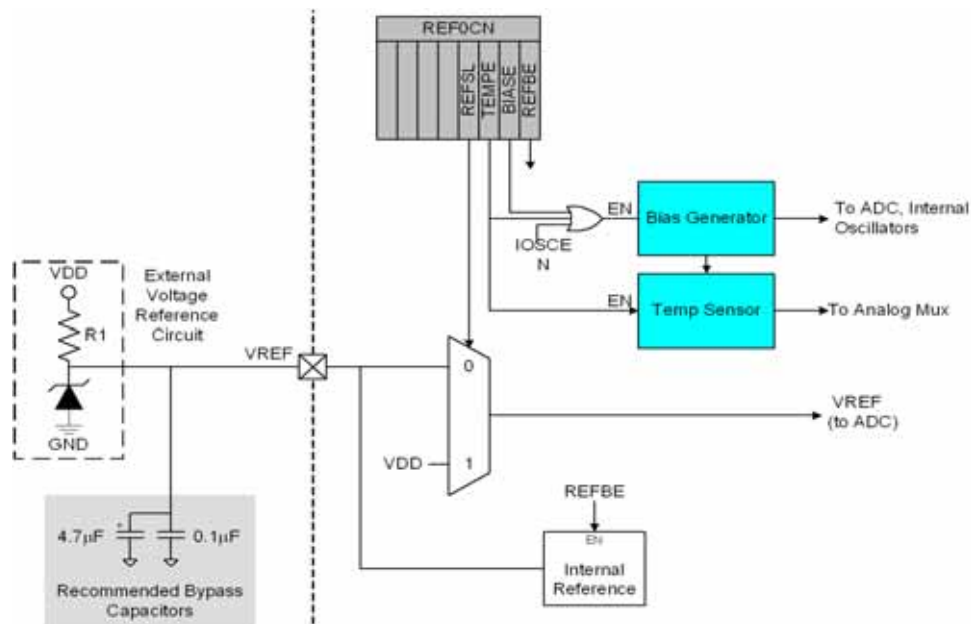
REF0CN

REFSL
TEMPE
BIASE
REFBE

EN
Bias Generator
To ADC, Internal Oscillators

IOSCEN

EN
Temp Sensor
To Analog Mux

VDD
R1
GND
External Voltage Reference Circuit

VREF

0
1
VDD

VREF (to ADC)

REFBE
EN
Internal Reference

+
4.7μF
0.1μF
Recommended Bypass Capacitors